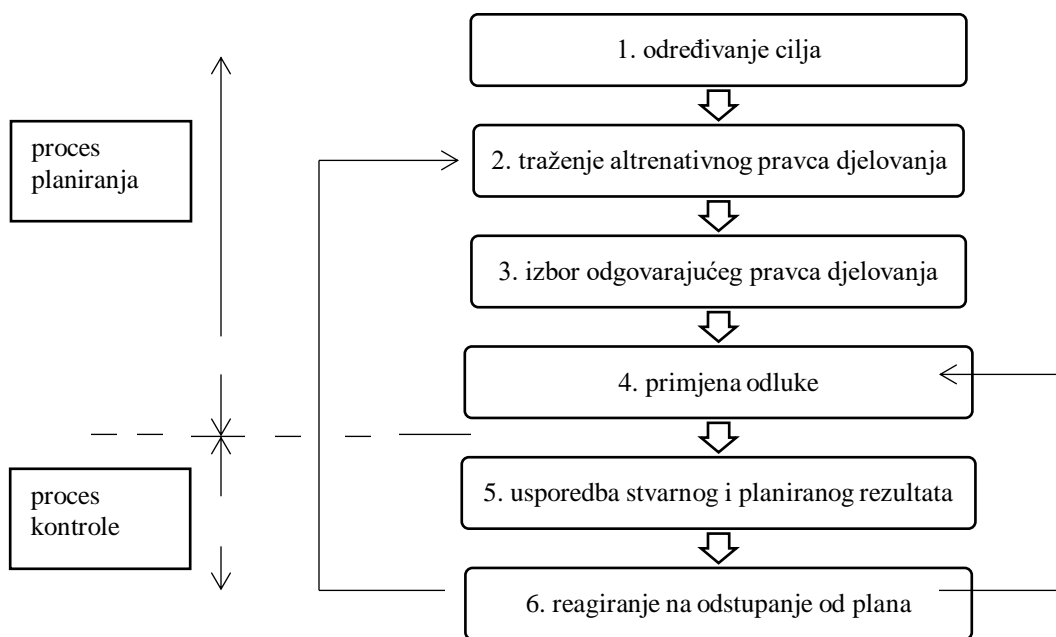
proces planiranja

proces kontrole

1. određivanje cilja

2. traženje altrenativnog pravca djelovanja

3. izbor odgovarajućeg pravca djelovanja

4. primjena odluke

5. usporedba stvarnog i planiranog rezultata

6. reagiranje na odstupanje od plana